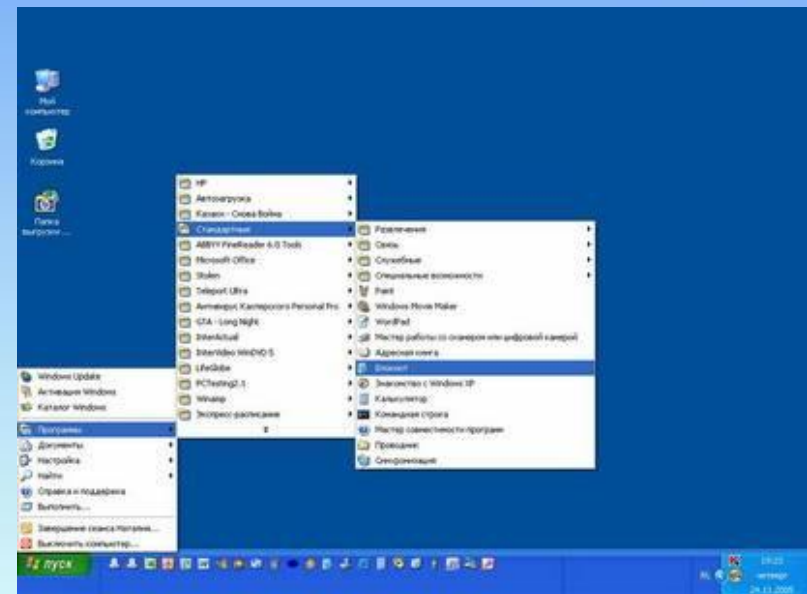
Мой компьютер

Корзина

Папка выгрузки ...

HP
Автозагрузка
Казаки - Снова Война
Стандартные
ABBYY FineReader 6.0 Tools
Microsoft Office
Stolen
Teleport Ultra
Антивирус Касперского Personal Pro
GTA - Long Night
InterActual
InterVideo WinDVD 5
LifeGlobe
PCTesting2.1
Winamp
Экспресс-расписание

Развлечения
Связь
Служебные
Специальные возможности
Paint
Windows Movie Maker
WordPad
Мастер работы со сканером или цифровой камерой
Адресная книга
Блокнот
Знакомство с Windows XP
Калькулятор
Командная строка
Мастер совместимости программ
Проводник
Синхронизация

Windows Update
Активация Windows
Каталог Windows
Программы
Документы
Настройка
Найти
Справка и поддержка
Выполнить...
Завершение сеанса Наталия...
Выключить компьютер...

пуск

RL

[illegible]
четверг
24.11.2005